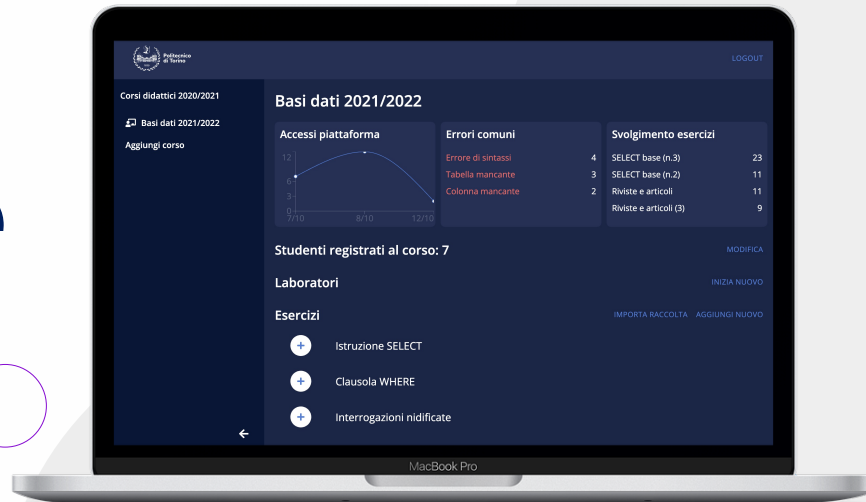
Politecnico di Torino

LOGOUT

Corsi didattici 2020/2021

Basi dati 2021/2022

Aggiungi corso

Basi dati 2021/2022

Accessi piattaforma

12
6
3
0

7/10 8/10 12/10

Errori comuni

| | |
|---|---|
| Errore di sintassi | 4 |
| Tabella mancante | 3 |
| Colonna mancante | 2 |

Svolgimento esercizi

| | |
|---|---|
| SELECT base (n.3) | 23 |
| SELECT base (n.2) | 11 |
| Riviste e articoli | 11 |
| Riviste e articoli (3) | 9 |

Studenti registrati al corso: 7

MODIFICA

Laboratori

INIZIA NUOVO

Esercizi

IMPORTA RACCOLTA AGGIUNGI NUOVO

Istruzione SELECT

Clausola WHERE

Interrogazioni nidificate

MacBook Pro